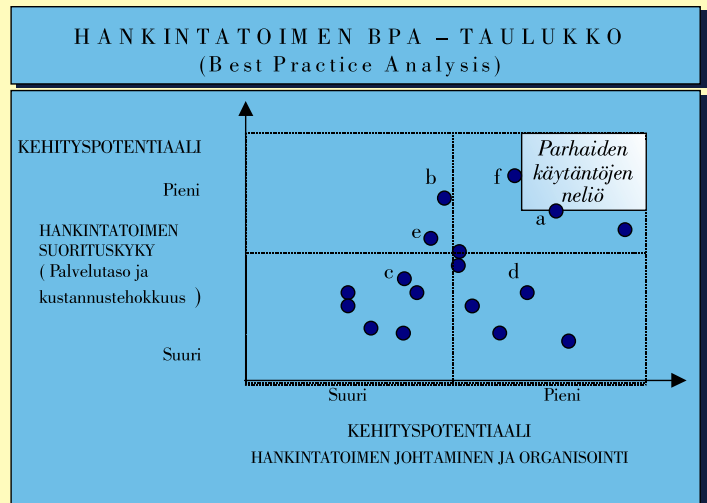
HANKINTATOIMEN BPA – TAULUKKO
(Best Practice Analysis)

KEHITYSPOTENTIAALI

Pieni

HANKINTATOIMEN SUORITUSKYKY
( Palvelutaso ja kustannustehokkuus )

Suuri

Parhaiden käytäntöjen neliö

b
f
a
e
c
d

Suuri
Pieni

KEHITYSPOTENTIAALI
HANKINTATOIMEN JOHTAMINEN JA ORGANISOINTI